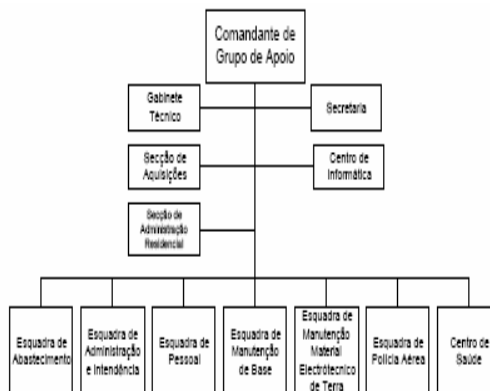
Comandante de Grupo de Apoio

Gabinete Técnico

Secretaria

Secção de Aquisições

Centro de Informática

Secção de Administração Residencial

Esquadra de Abastecimento

Esquadra de Administração e Intendência

Esquadra de Pessoal

Esquadra de Manutenção de Base

Esquadra de Manutenção Material Electrotécnico de Terra

Esquadra de Polícia Aérea

Centro de Saúde